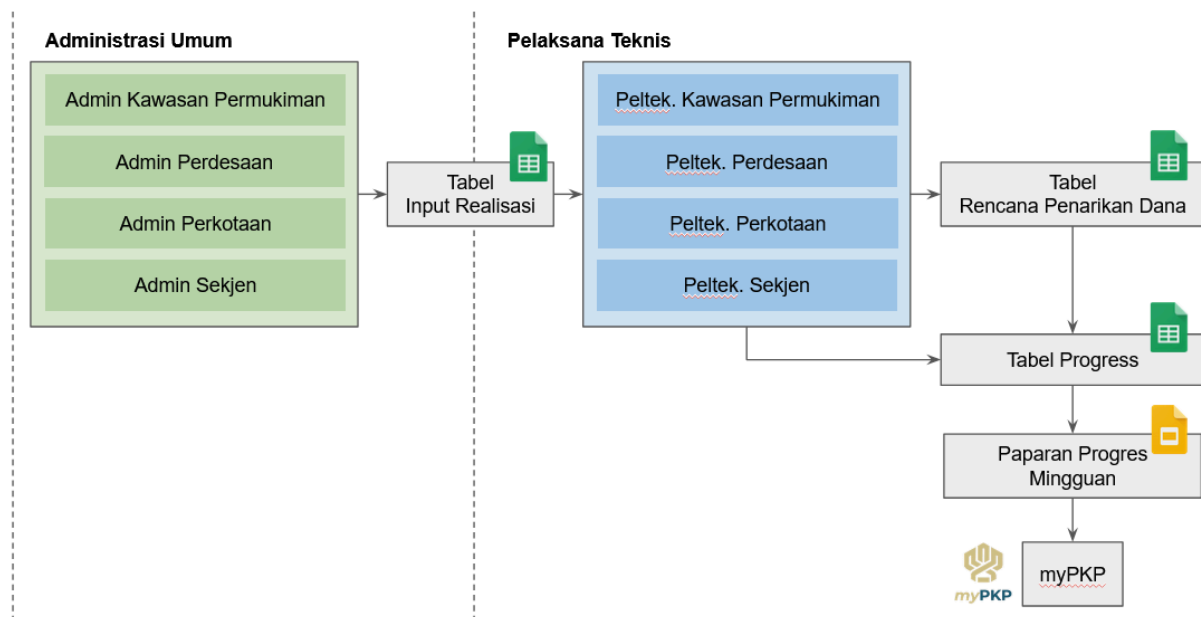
Administrasi Umum

Admin Kawasan Permukiman

Admin Perdesaan

Admin Perkotaan

Admin Sekjen

Tabel Input Realisasi

Pelaksana Teknis

Peltek. Kawasan Permukiman

Peltek. Perdesaan

Peltek. Perkotaan

Peltek. Sekjen

Tabel Rencana Penarikan Dana

Tabel Progress

Paparan Progres Mingguan

myPKP

myPKP